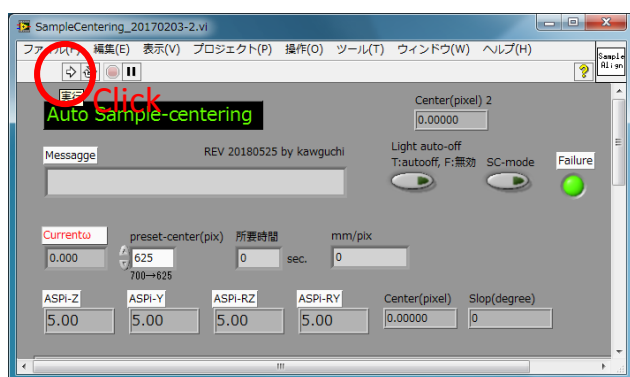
SampleCentering_20170203-2.vi

ファイル(F) 編集(E) 表示(V) プロジェクト(P) 操作(O) ツール(T) ウィンドウ(W) ヘルプ(H)

Sample Align

実行

Click

Auto Sample-centering

Center(pixel) 2
0.00000

Messagge

REV 20180525 by kawguchi

Light auto-off
T:autooff, F:無効

SC-mode

Failure

Currentω
0.000

preset-center(pix)
625
700→625

所要時間
0
sec.

mm/pix
0

ASPi-Z
5.00

ASPi-Y
5.00

ASPi-RZ
5.00

ASPi-RY
5.00

Center(pixel)
0.00000

Slop(degree)
0